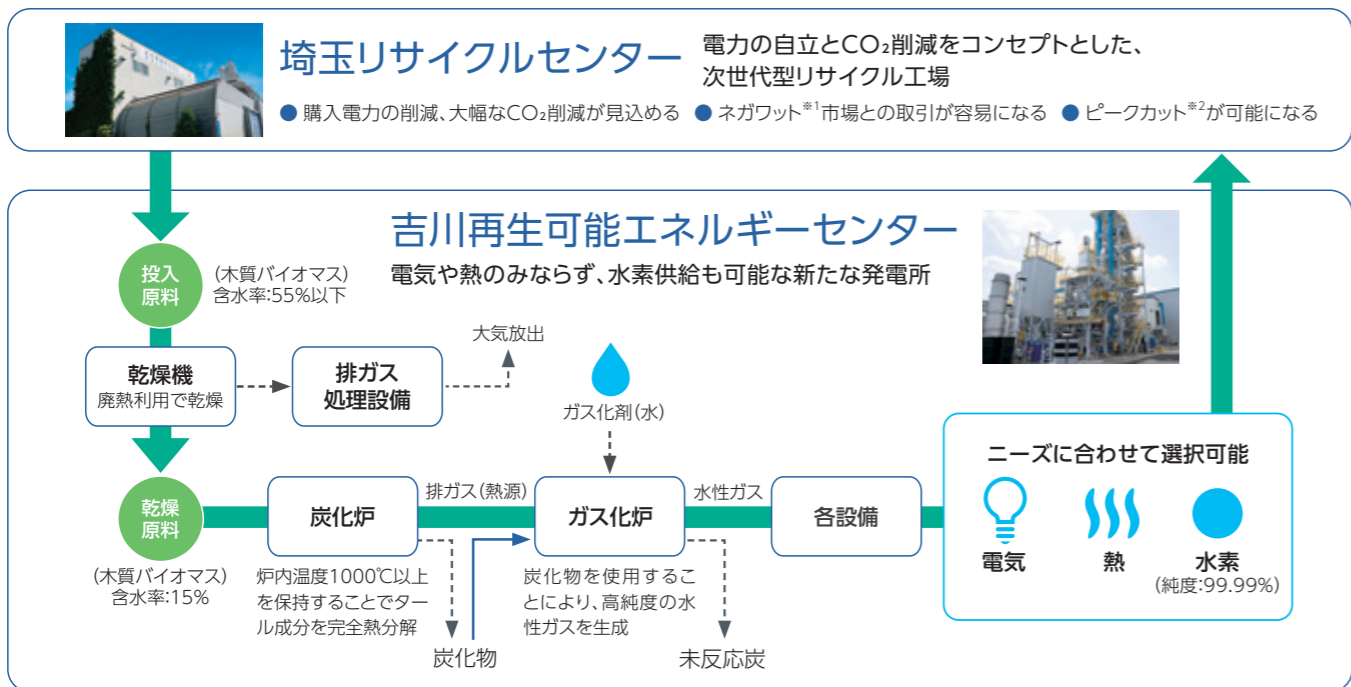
埼玉リサイクルセンター

電力の自立と$CO_2$削減をコンセプトとした、次世代型リサイクル工場

● 購入電力の削減、大幅な$CO_2$削減が見込める ● ネガワット$^{※1}$市場との取引が容易になる ● ピークカット$^{※2}$が可能になる

吉川再生可能エネルギーセンター

電気や熱のみならず、水素供給も可能な新たな発電所

投入原料

(木質バイオマス)
含水率:55%以下

大気放出

乾燥機
廃熱利用で乾燥

排ガス処理設備

ガス化剤(水)

乾燥原料

(木質バイオマス)
含水率:15%

炭化炉

排ガス(熱源)

ガス化炉

水性ガス

各設備

ニーズに合わせて選択可能

電気

熱

水素
(純度:99.99%)

炉内温度1000℃以上を保持することでタール成分を完全熱分解

炭化物を使用することにより、高純度の水性ガスを生成

炭化物

未反応炭